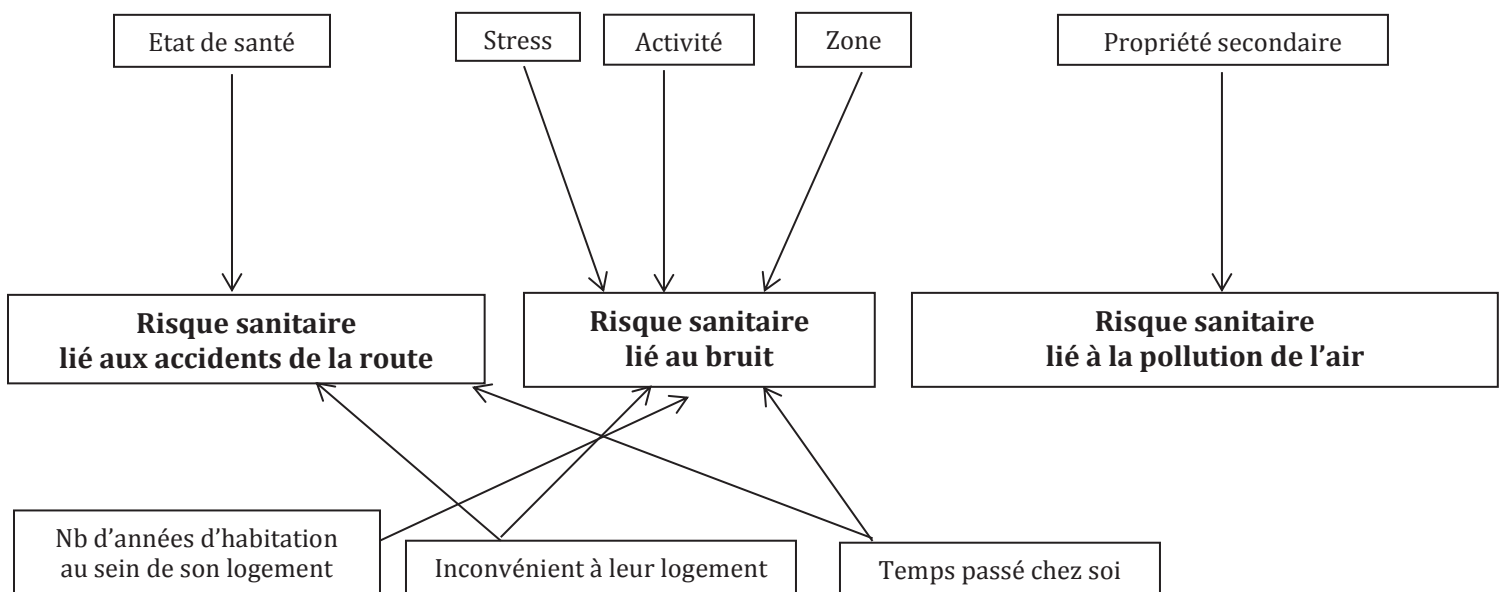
Etat de santé

Stress

Activité

Zone

Propriété secondaire

**Risque sanitaire lié aux accidents de la route**

**Risque sanitaire lié au bruit**

**Risque sanitaire lié à la pollution de l'air**

Nb d'années d'habitation au sein de son logement

Inconvénient à leur logement

Temps passé chez soi